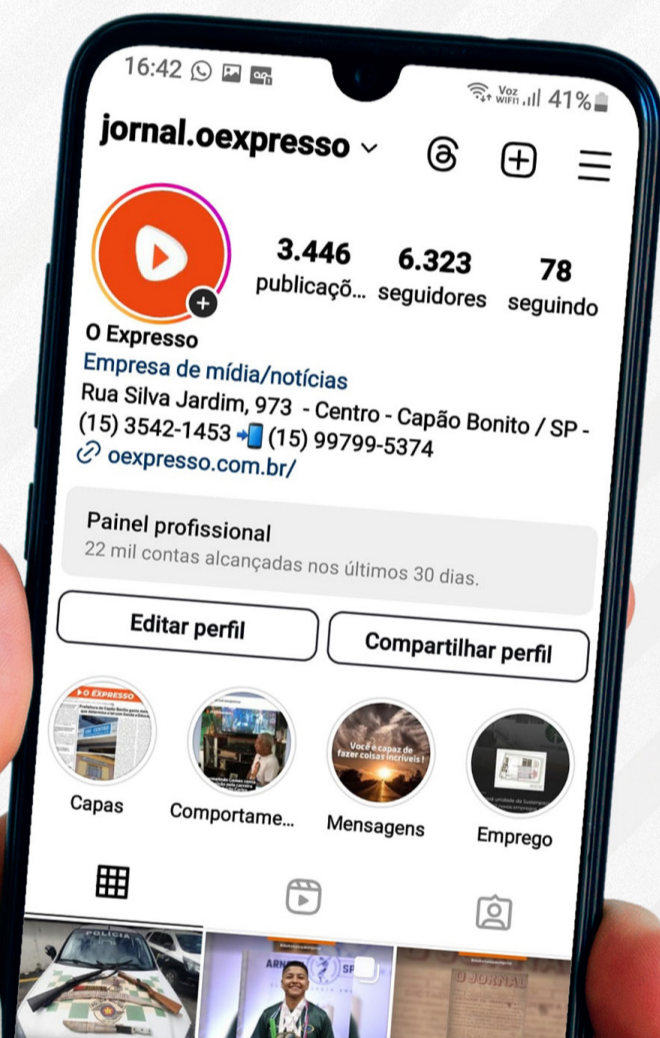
16:42
Voz WiFi1 41%
jornal.oexpresso
3.446 publicaçõ...
6.323 seguidores
78 seguindo
O Expresso
Empresa de mídia/notícias
Rua Silva Jardim, 973 - Centro - Capão Bonito / SP - (15) 3542-1453 (15) 99799-5374
oexpresso.com.br/
Painel profissional
22 mil contas alcançadas nos últimos 30 dias.
Editar perfil
Compartilhar perfil
O EXPRESSO
Você é capaz de fazer coisas incríveis!
Capas
Comportame...
Mensagens
Emprego
POLÍCIA
O JORNAL